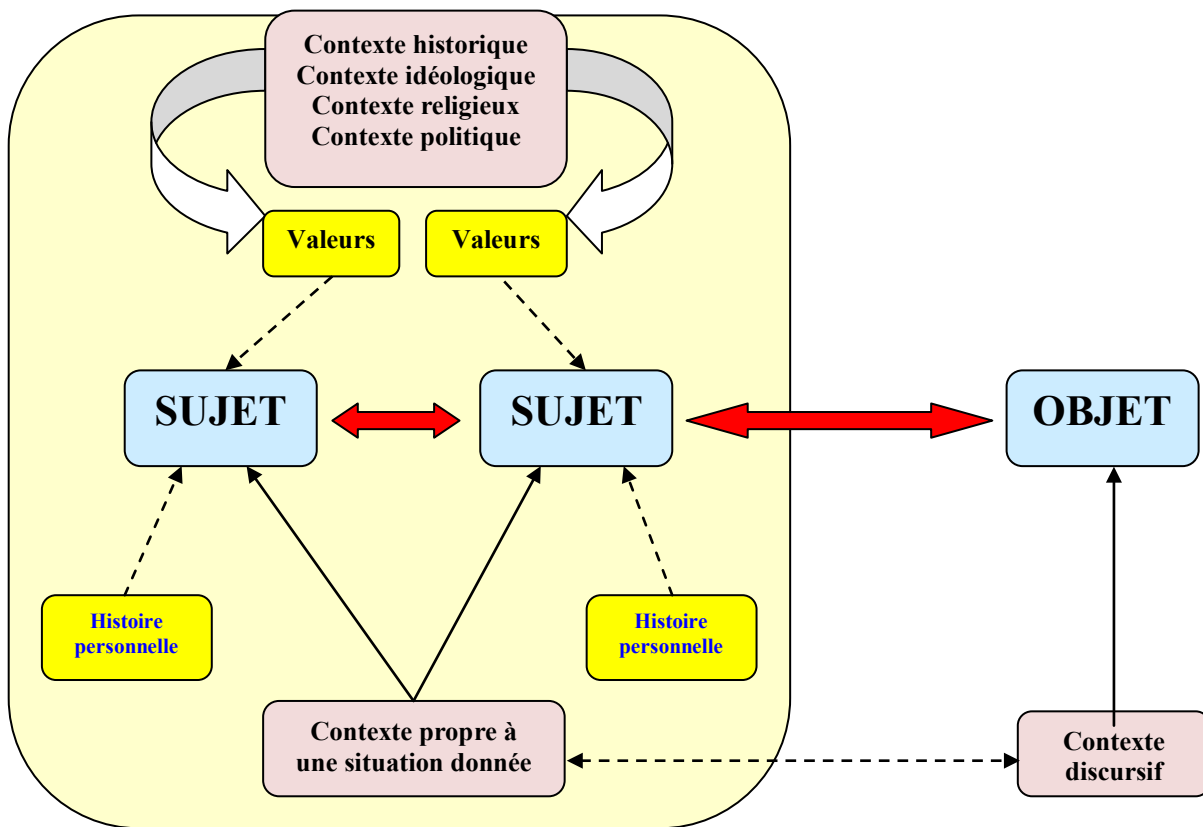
Contexte historique
Contexte idéologique
Contexte religieux
Contexte politique

Valeurs

Valeurs

SUJET

SUJET

OBJET

Histoire personnelle

Histoire personnelle

Contexte propre à une situation donnée

Contexte discursif